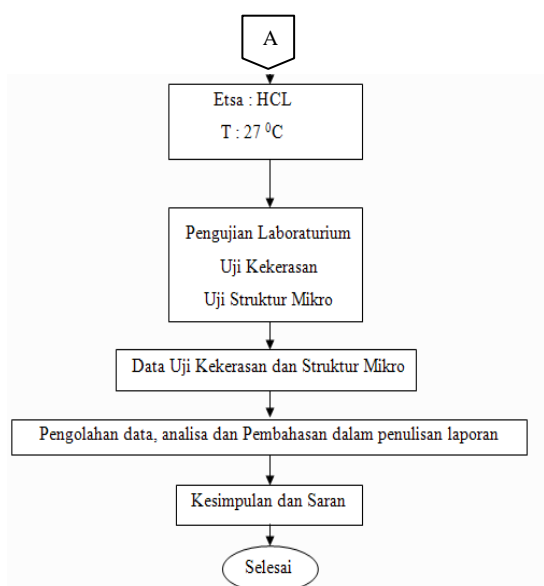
A

Etsa : HCL

T : 27 $^0$C

Pengujian Laboraturium

Uji Kekerasan

Uji Struktur Mikro

Data Uji Kekerasan dan Struktur Mikro

Pengolahan data, analisa dan Pembahasan dalam penulisan laporan

Kesimpulan dan Saran

Selesai